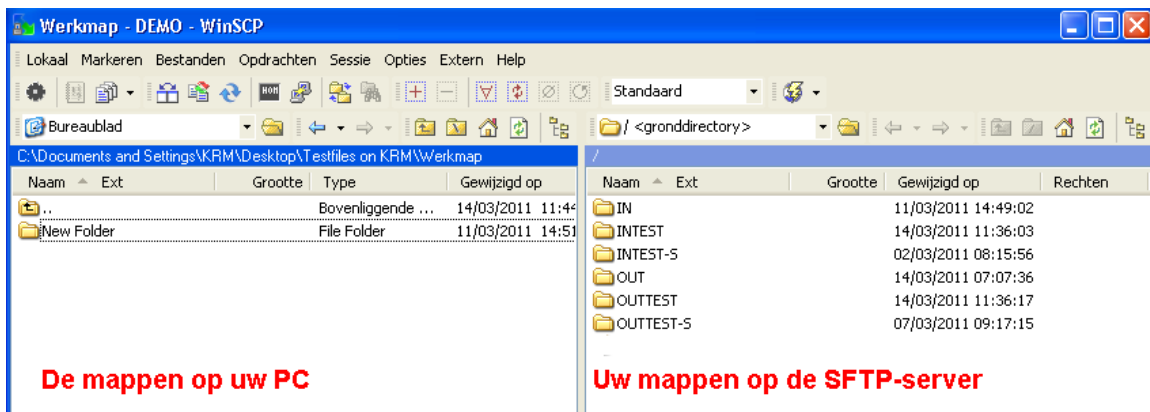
Werkmap - DEMO - WinSCP

Lokaal Markeren Bestanden Opdrachten Sessie Opties Extern Help

Standaard

Bureaublad

/ <gronddirectory>

C:\Documents and Settings\KRM\Desktop\Testfiles on KRM\Werkmap

/

| Naam | Ext | Grootte | Type | Gewijzigd op |
|---|---|---|---|---|
| .. | | | Bovenliggende ... | 14/03/2011 11:4 |
| New Folder | | | File Folder | 11/03/2011 14:5 |

| Naam | Ext | Grootte | Gewijzigd op | Rechten |
|---|---|---|---|---|
| IN | | | 11/03/2011 14:49:02 | |
| INTEST | | | 14/03/2011 11:36:03 | |
| INTEST-S | | | 02/03/2011 08:15:56 | |
| OUT | | | 14/03/2011 07:07:36 | |
| OUTTEST | | | 14/03/2011 11:36:17 | |
| OUTTEST-S | | | 07/03/2011 09:17:15 | |

De mappen op uw PC

Uw mappen op de SFTP-server